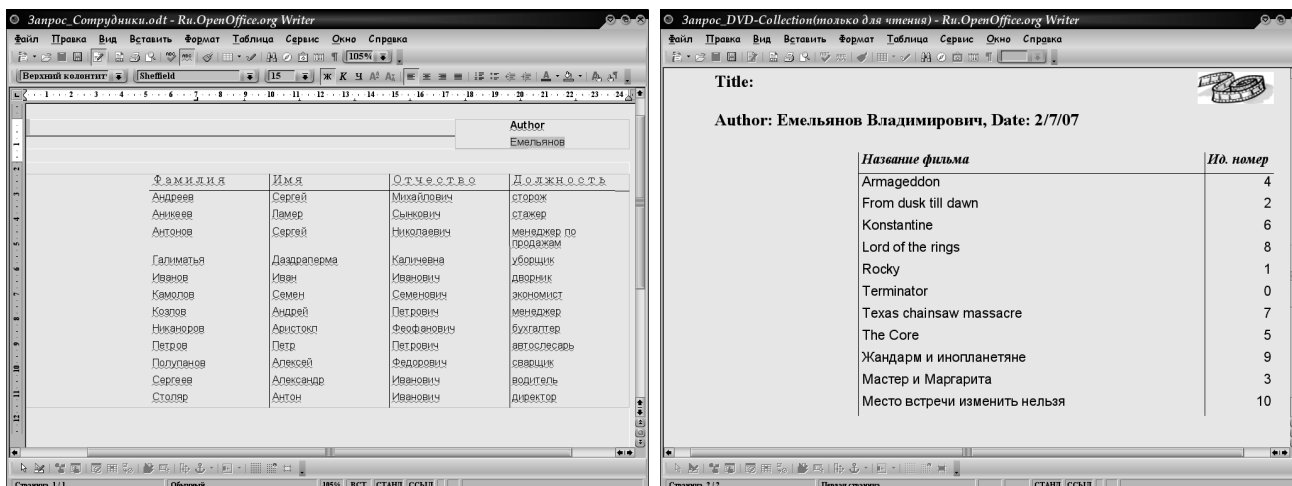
Запрос_Сотрудники.odt - Ru.OpenOffice.org Writer

Файл Правка Вид Вставить Формат Таблица Сервис Окно Справка

Верхний колонтит | Sheffield | 15 | 105%

Author
Емельянов

| Фамилия | Имя | Отчество | Должность |
|---|---|---|---|
| Андреев | Сергей | Михайлович | сторож |
| Аникеев | Ламер | Сынкович | стажер |
| Антонов | Сергей | Николаевич | менеджер по продажам |
| Галиматья | Даздраперма | Каличевна | уборщик |
| Иванов | Иван | Иванович | дворник |
| Камолов | Семен | Семенович | экономист |
| Козлов | Андрей | Петрович | менеджер |
| Никаноров | Аристокл | Феофанович | бухгалтер |
| Петров | Петр | Петрович | автослесарь |
| Полупанов | Алексей | Федорович | сварщик |
| Сергеев | Александр | Иванович | водитель |
| Столяр | Антон | Иванович | директор |

Страница 1 / 1 | Обычный | 105% | ВСТ | СТАНД | ССЫЛ

Запрос_DVD-Collection(только для чтения) - Ru.OpenOffice.org Writer

Файл Правка Вид Вставить Формат Таблица Сервис Окно Справка

Title:

Author: Емельянов Владимирович, Date: 2/7/07

| Название фильма | Ид. номер |
|---|---|
| Armageddon | 4 |
| From dusk till dawn | 2 |
| Konstantine | 6 |
| Lord of the rings | 8 |
| Rocky | 1 |
| Terminator | 0 |
| Texas chainsaw massacre | 7 |
| The Core | 5 |
| Жандарм и инопланетяне | 9 |
| Мастер и Маргарита | 3 |
| Место встречи изменить нельзя | 10 |

Страница 2 / 2 | Первая страница | СТАНД | ССЫЛ